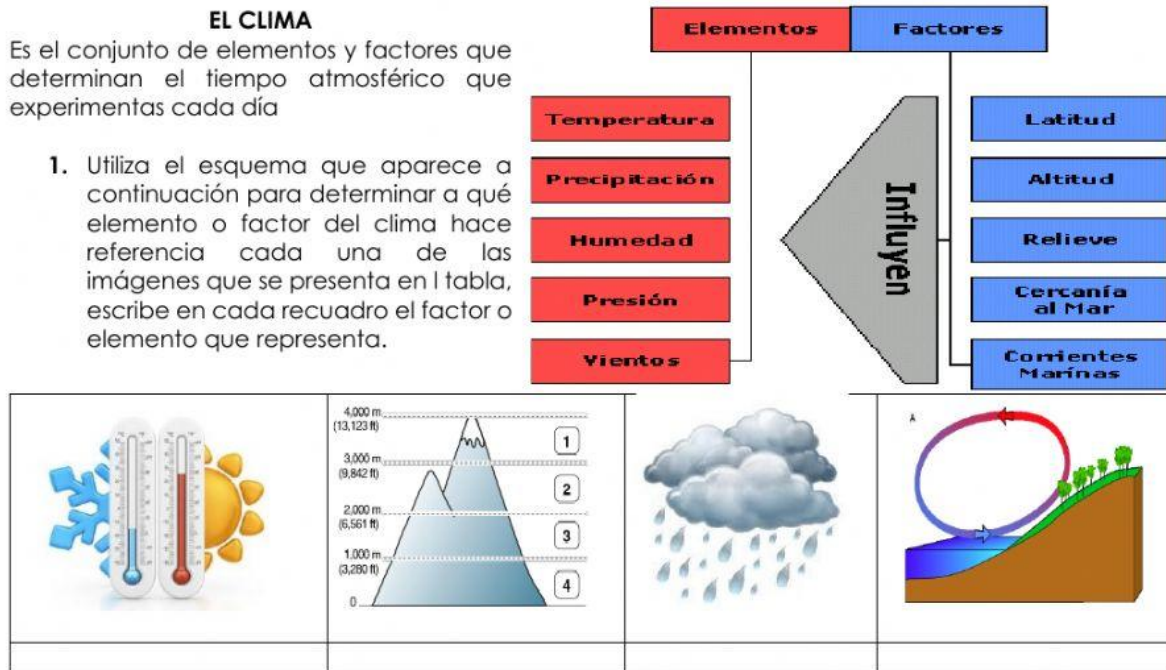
EL CLIMA
Es el conjunto de elementos y factores que determinan el tiempo atmosférico que experimentas cada día

1. Utiliza el esquema que aparece a continuación para determinar a qué elemento o factor del clima hace referencia cada una de las imágenes que se presenta en l tabla, escribe en cada recuadro el factor o elemento que representa.

Elementos
Factores
Temperatura
Precipitación
Humedad
Presión
Vientos
Influyen
Latitud
Altitud
Relieve
Cercanía al Mar
Corrientes Marinas

| | 4,000 m (13,123 ft) 3,000 m (9,842 ft) 2,000 m (6,561 ft) 1,000 m (3,280 ft) 0 1 2 3 4 | | A |
|---|---|---|---|
| | | | |